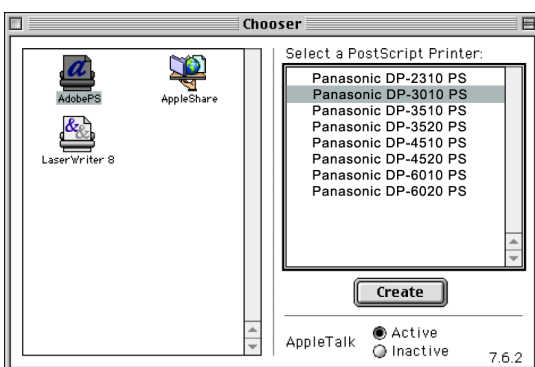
Chooser

AdobePS
AppleShare
LaserWriter 8

Select a PostScript Printer:
Panasonic DP-2310 PS
Panasonic DP-3010 PS
Panasonic DP-3510 PS
Panasonic DP-3520 PS
Panasonic DP-4510 PS
Panasonic DP-4520 PS
Panasonic DP-6010 PS
Panasonic DP-6020 PS

Create

AppleTalk
Active
Inactive
7.6.2